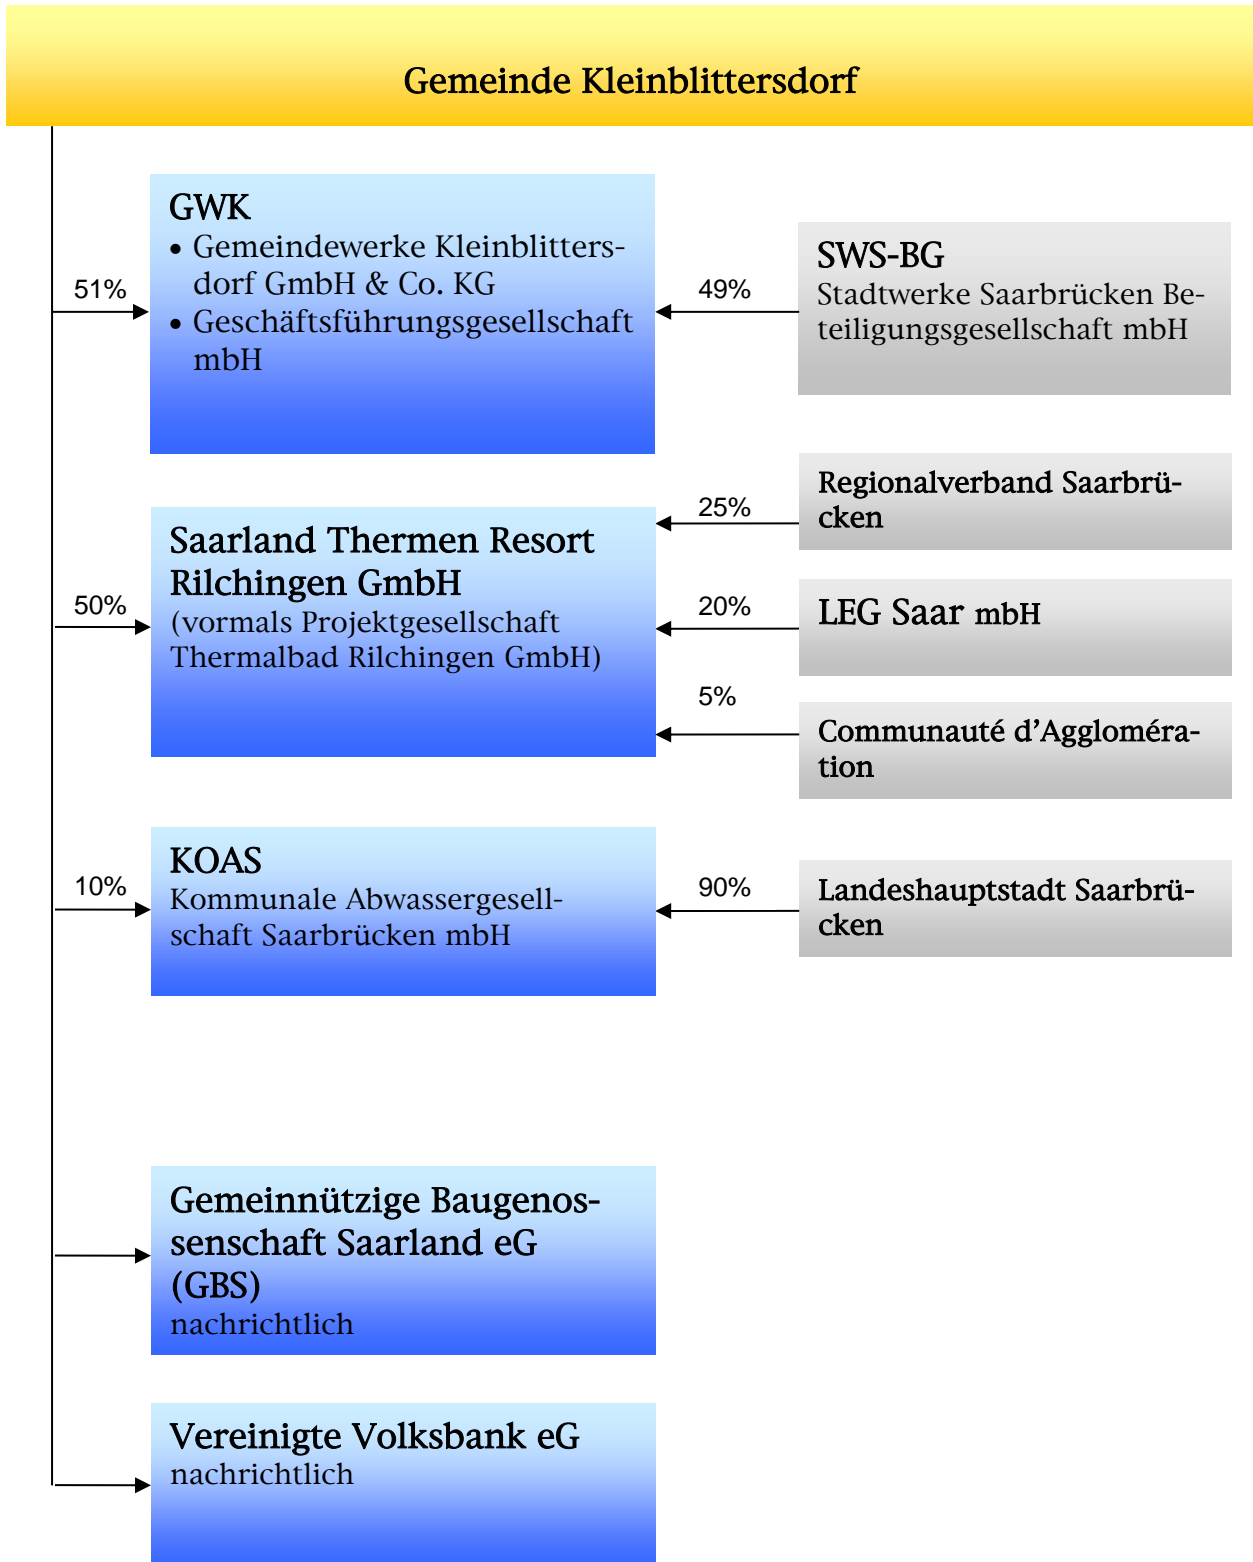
Gemeinde Kleinblittersdorf

51%

GWK
• Gemeindewerke Kleinblittersdorf GmbH & Co. KG
• Geschäftsführungsgesellschaft mbH

49%

SWS-BG
Stadtwerke Saarbrücken Beteiligungsgesellschaft mbH

25%

Regionalverband Saarbrücken

50%

Saarland Thermen Resort Rilchingen GmbH
(vormals Projektgesellschaft Thermalbad Rilchingen GmbH)

20%

LEG Saar mbH

5%

Communauté d'Agglomération

10%

KOAS
Kommunale Abwassergesellschaft Saarbrücken mbH

90%

Landeshauptstadt Saarbrücken

Gemeinnützige Baugenossenschaft Saarland eG (GBS)
nachrichtlich

Vereinigte Volksbank eG
nachrichtlich